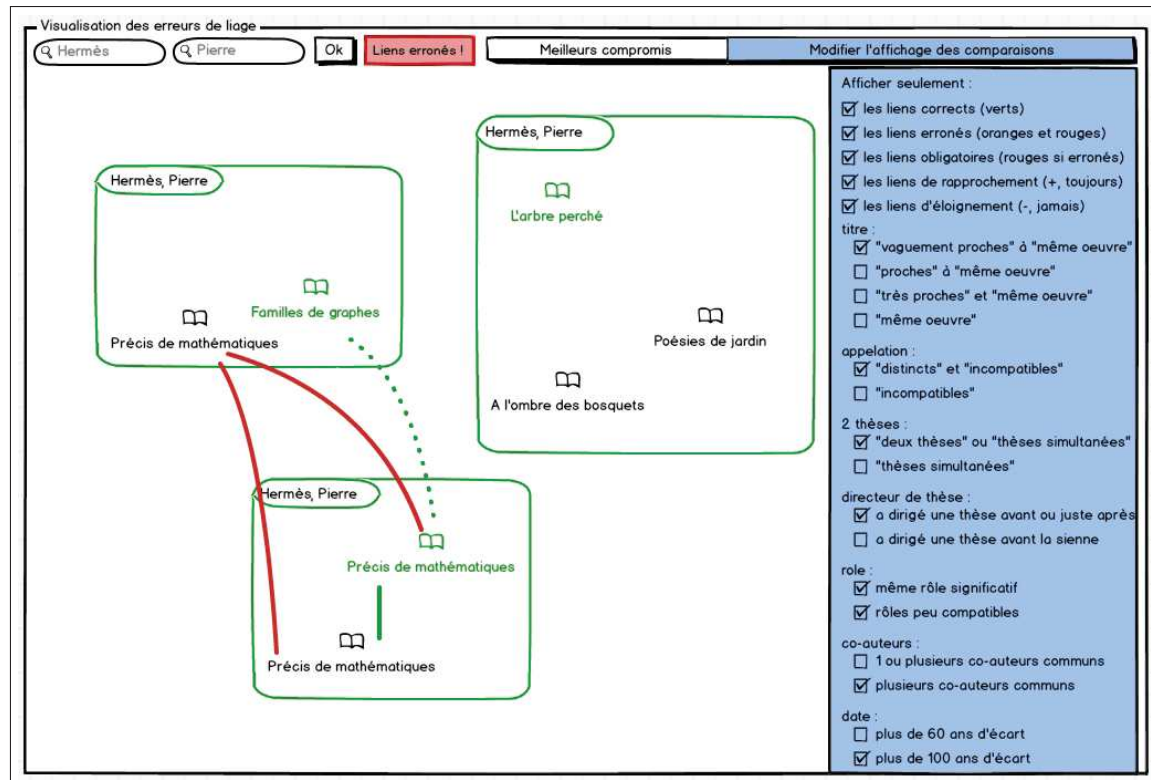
Visualisation des erreurs de liage

Hermès
Pierre
Ok
Liens erronés !
Meilleurs compromis
Modifier l'affichage des comparaisons

Hermès, Pierre
Familles de graphes
Précis de mathématiques

Hermès, Pierre
L'arbre perché
Poésies de jardin
A l'ombre des bosquets

Hermès, Pierre
Précis de mathématiques
Précis de mathématiques

Afficher seulement :
☑ les liens corrects (verts)
☑ les liens erronés (oranges et rouges)
☑ les liens obligatoires (rouges si erronés)
☑ les liens de rapprochement (+, toujours)
☑ les liens d'éloignement (-, jamais)
titre :
☑ "vaguement proches" à "même oeuvre"
☐ "proches" à "même oeuvre"
☐ "très proches" et "même oeuvre"
☐ "même oeuvre"
appelation :
☑ "distincts" et "incompatibles"
☐ "incompatibles"
2 thèses :
☑ "deux thèses" ou "thèses simultanées"
☐ "thèses simultanées"
directeur de thèse :
☑ a dirigé une thèse avant ou juste après
☐ a dirigé une thèse avant la sienne
role :
☑ même rôle significatif
☑ rôles peu compatibles
co-auteurs :
☐ 1 ou plusieurs co-auteurs communs
☑ plusieurs co-auteurs communs
date :
☐ plus de 60 ans d'écart
☑ plus de 100 ans d'écart